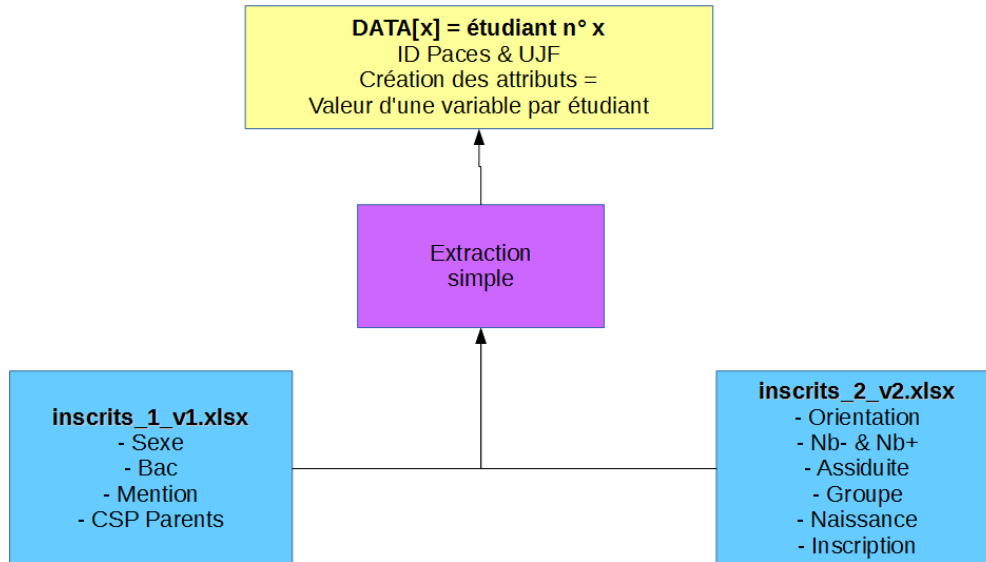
**DATA[x] = étudiant n° x**
ID Paces & UJF
Création des attributs =
Valeur d'une variable par étudiant

Extraction simple

**inscrits_1_v1.xlsx**
- Sexe
- Bac
- Mention
- CSP Parents

**inscrits_2_v2.xlsx**
- Orientation
- Nb- & Nb+
- Assiduite
- Groupe
- Naissance
- Inscription